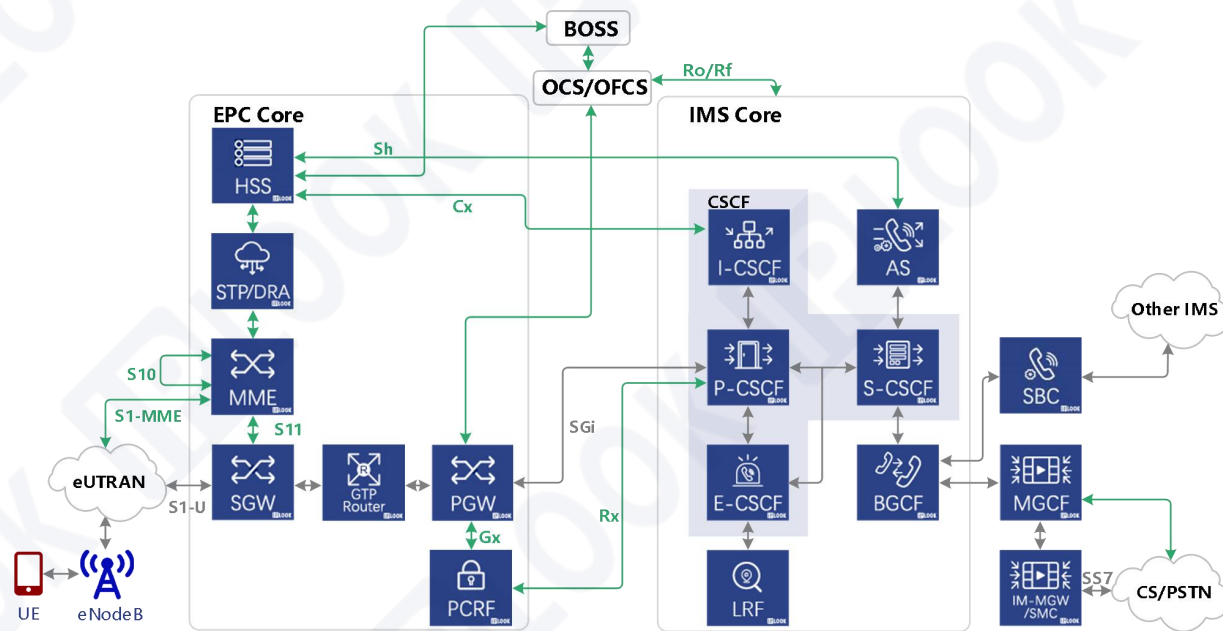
BOSS

OCS/OFCS

Ro/Rf

EPC Core

IMS Core

HSS

Sh

Cx

STP/DRA

CSCF

I-CSCF

AS

Other IMS

S10

MME

S1-MME

P-CSCF

S-CSCF

SBC

S11

SGi

eUTRAN

SGW

GTP Router

PGW

E-CSCF

BGCF

MGCF

S1-U

Rx

Gx

UE

eNodeB

PCRF

LRF

IM-MGW /SMC

SS7

CS/PSTN